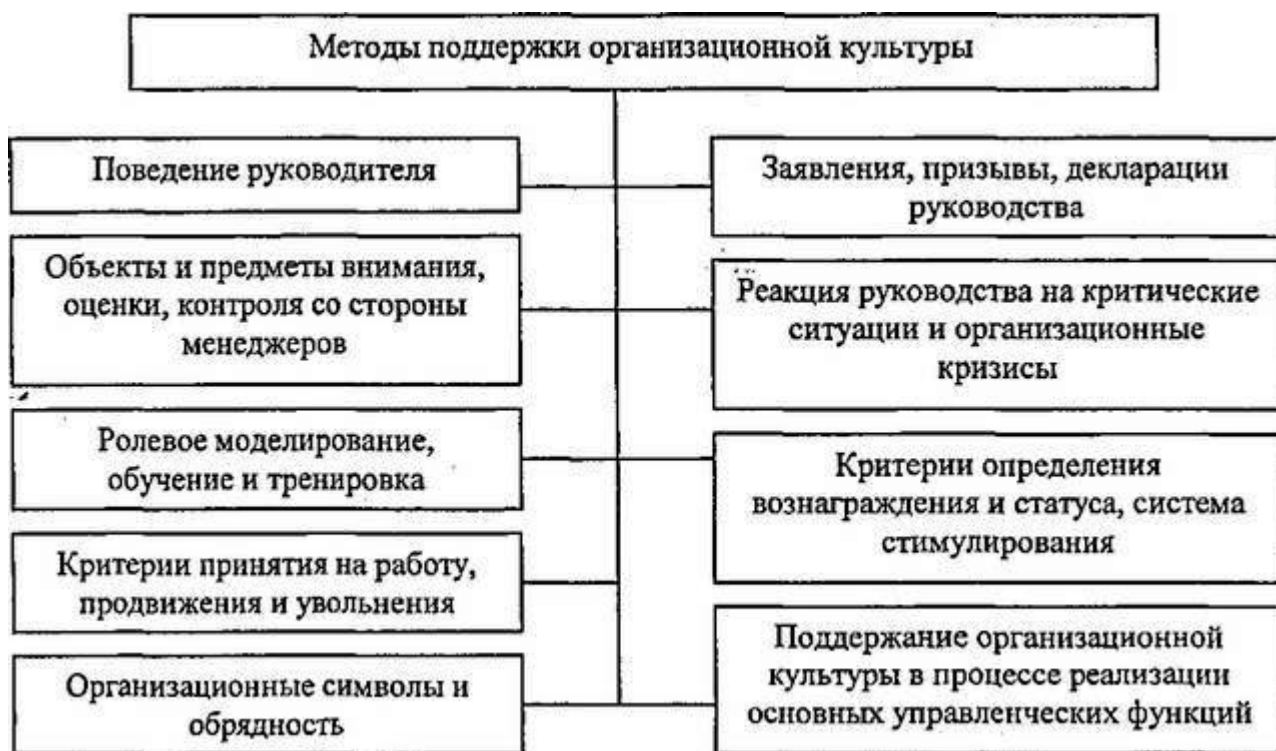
Методы поддержки организационной культуры

Поведение руководителя

Заявления, призывы, декларации руководства

Объекты и предметы внимания, оценки, контроля со стороны менеджеров

Реакция руководства на критические ситуации и организационные кризисы

Ролевое моделирование, обучение и тренировка

Критерии определения вознаграждения и статуса, система стимулирования

Критерии принятия на работу, продвижения и увольнения

Поддержание организационной культуры в процессе реализации основных управленческих функций

Организационные символы и обрядность